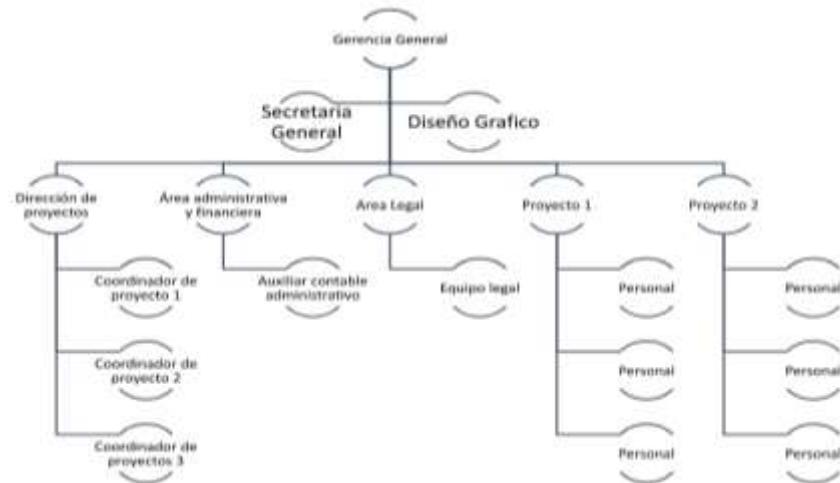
Gerencia General

Secretaria General

Diseño Grafico

Dirección de proyectos

Área administrativa y financiera

Area Legal

Proyecto 1

Proyecto 2

Coordinador de proyecto 1

Coordinador de proyecto 2

Coordinador de proyectos 3

Auxiliar contable administrativo

Equipo legal

Personal

Personal

Personal

Personal

Personal

Personal